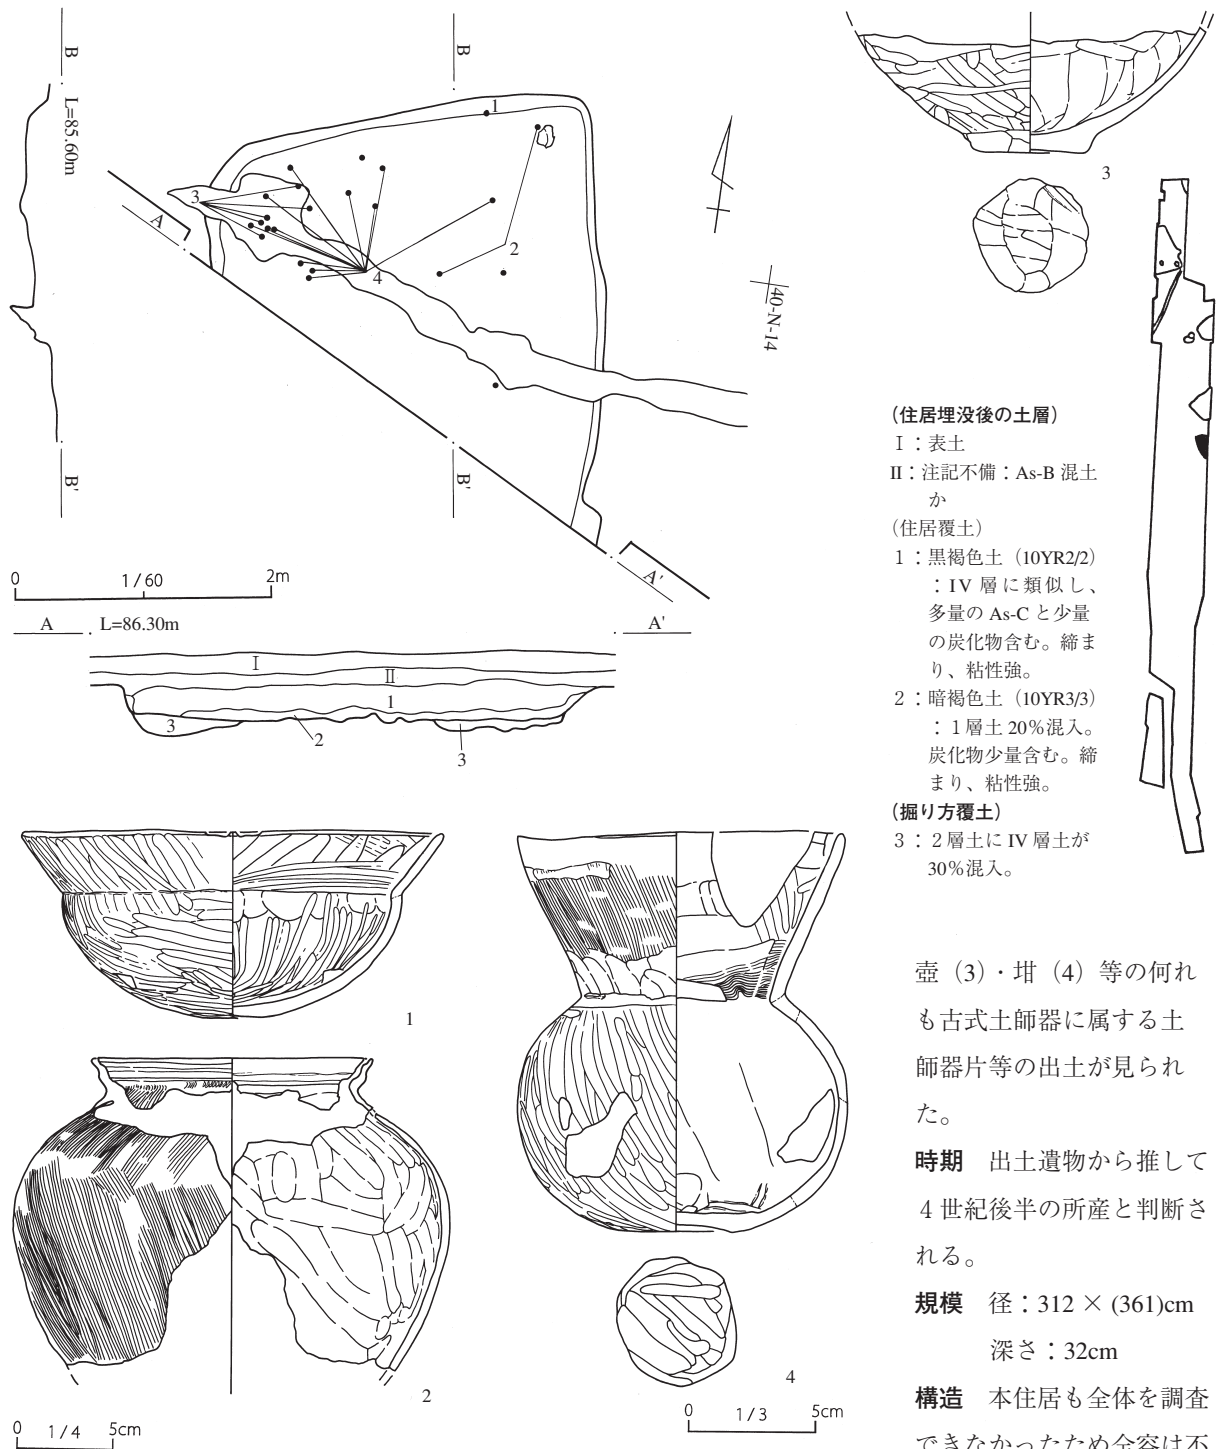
B

L=85.60m

B

1

3

A

4

2

40-N-14

B'

B'

A'

0 1/60 2m

A L=86.30m A'

Ⅰ

Ⅱ

1

3

2

3

3

（住居埋没後の土層）
Ⅰ：表土
Ⅱ：注記不備：As-B 混土か
（住居覆土）
1：黒褐色土（10YR2/2）：IV 層に類似し、多量の As-C と少量の炭化物含む。締まり、粘性強。
2：暗褐色土（10YR3/3）：1 層土 20%混入。炭化物少量含む。締まり、粘性強。
（掘り方覆土）
3：2 層土に IV 層土が 30%混入。

1

2

4

0 1/4 5cm

0 1/3 5cm

壺（3）・坩（4）等の何れも古式土師器に属する土師器片等の出土が見られた。

時期　出土遺物から推して 4 世紀後半の所産と判断される。

規模　径：312 × (361)cm
深さ：32cm

構造　本住居も全体を調査できなかったため全容は不